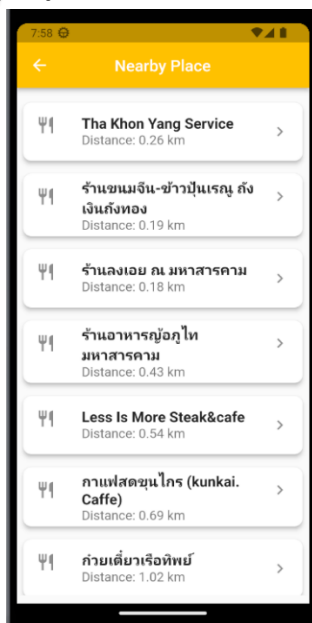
7:58

Nearby Place

Tha Khon Yang Service
Distance: 0.26 km

ร้านขนมจีน-ข้าวปุ้นเรณู ถังเงินถังทอง
Distance: 0.19 km

ร้านลงเอย ณ มหาสารคาม
Distance: 0.18 km

ร้านอาหารญ้อภูไท มหาสารคาม
Distance: 0.43 km

Less Is More Steak&cafe
Distance: 0.54 km

กาแฟสดขุนไกร (kunkai. Caffe)
Distance: 0.69 km

ก๋วยเตี๋ยวเรือทิพย์
Distance: 1.02 km